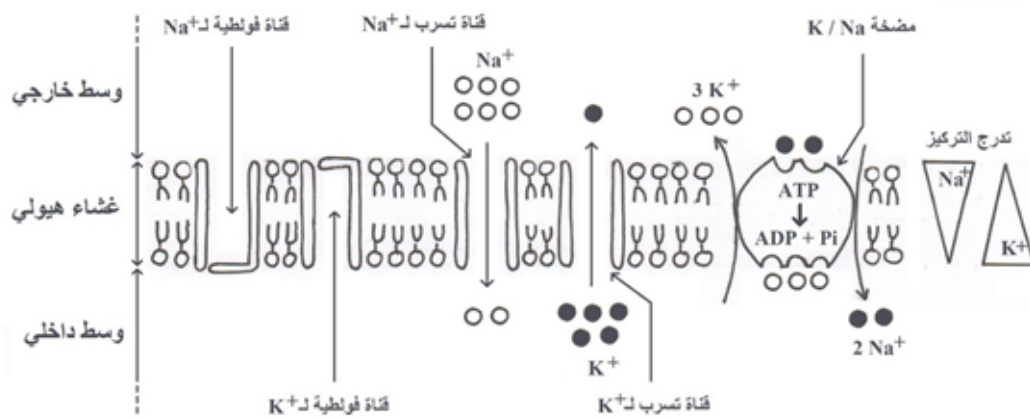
قناة فولطية لـ$Na^+$
قناة تسرب لـ$Na^+$
مضخة K / Na

وسط خارجي

$Na^+$

$3 K^+$

تدرج التركيز

غشاء هيولي

ATP
ADP + Pi

$Na^+$
$K^+$

وسط داخلي

$K^+$

$2 Na^+$

قناة فولطية لـ$K^+$
قناة تسرب لـ$K^+$